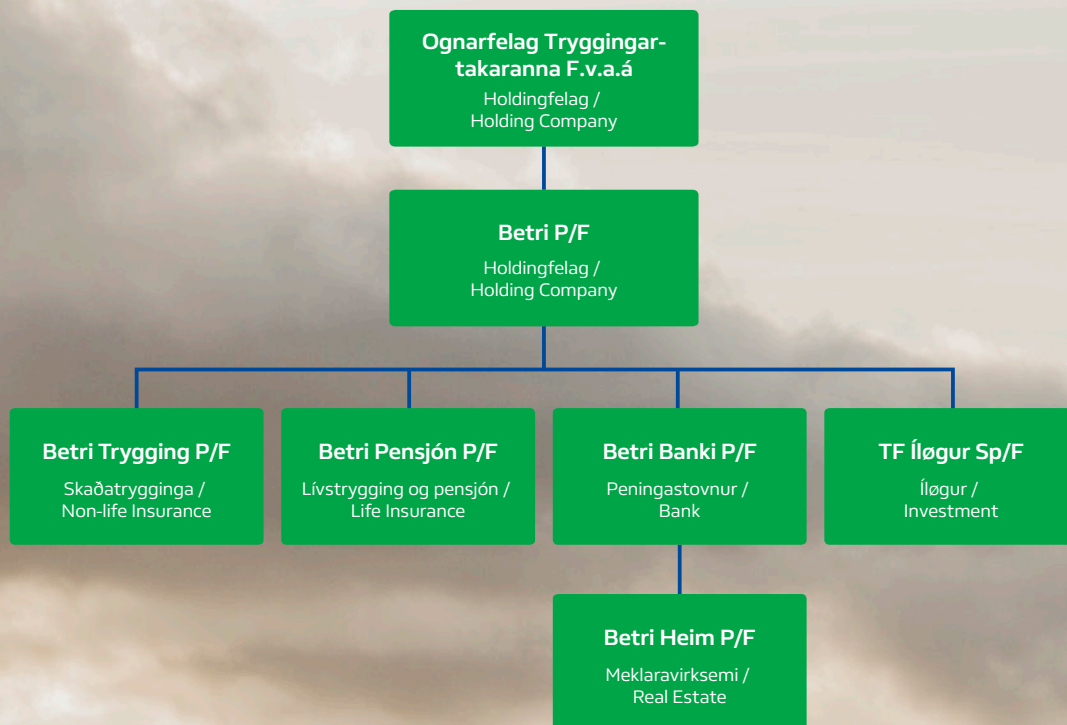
Ognarfelag Tryggingartakaranna F.v.a.á
Holdingfelag / Holding Company

Betri P/F
Holdingfelag / Holding Company

Betri Trygging P/F
Skaðatrygginga / Non-life Insurance

Betri Pensjón P/F
Lívstrygging og pensjón / Life Insurance

Betri Banki P/F
Peningastovnur / Bank

TF Íløgur Sp/F
Íløgur / Investment

Betri Heim P/F
Meklaravirksemi / Real Estate